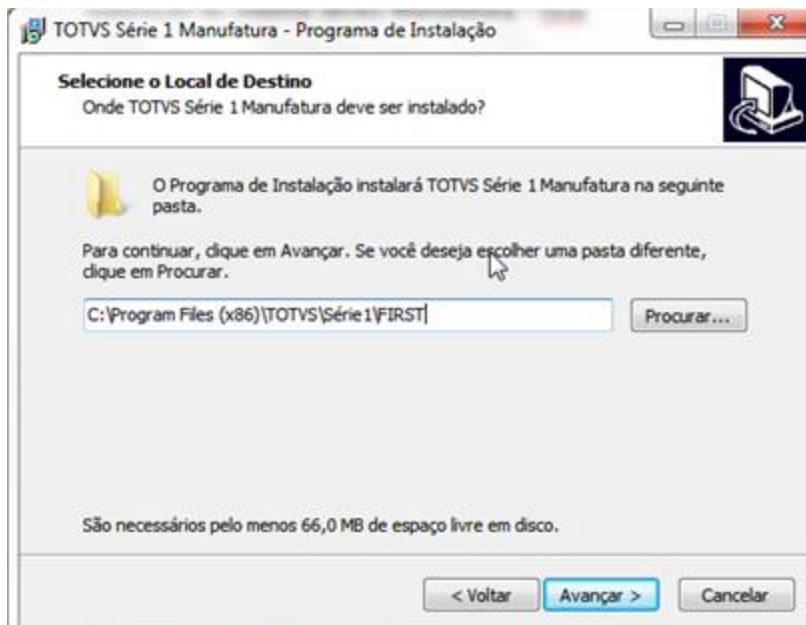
TOTVS Série 1 Manufatura - Programa de Instalação

Selecione o Local de Destino
Onde TOTVS Série 1 Manufatura deve ser instalado?

O Programa de Instalação instalará TOTVS Série 1 Manufatura na seguinte pasta.

Para continuar, clique em Avançar. Se você deseja escolher uma pasta diferente, clique em Procurar.

C:\Program Files (x86)\TOTVS\Série1\FIRST

Procurar...

São necessários pelo menos 66,0 MB de espaço livre em disco.

< Voltar

Avançar >

Cancelar